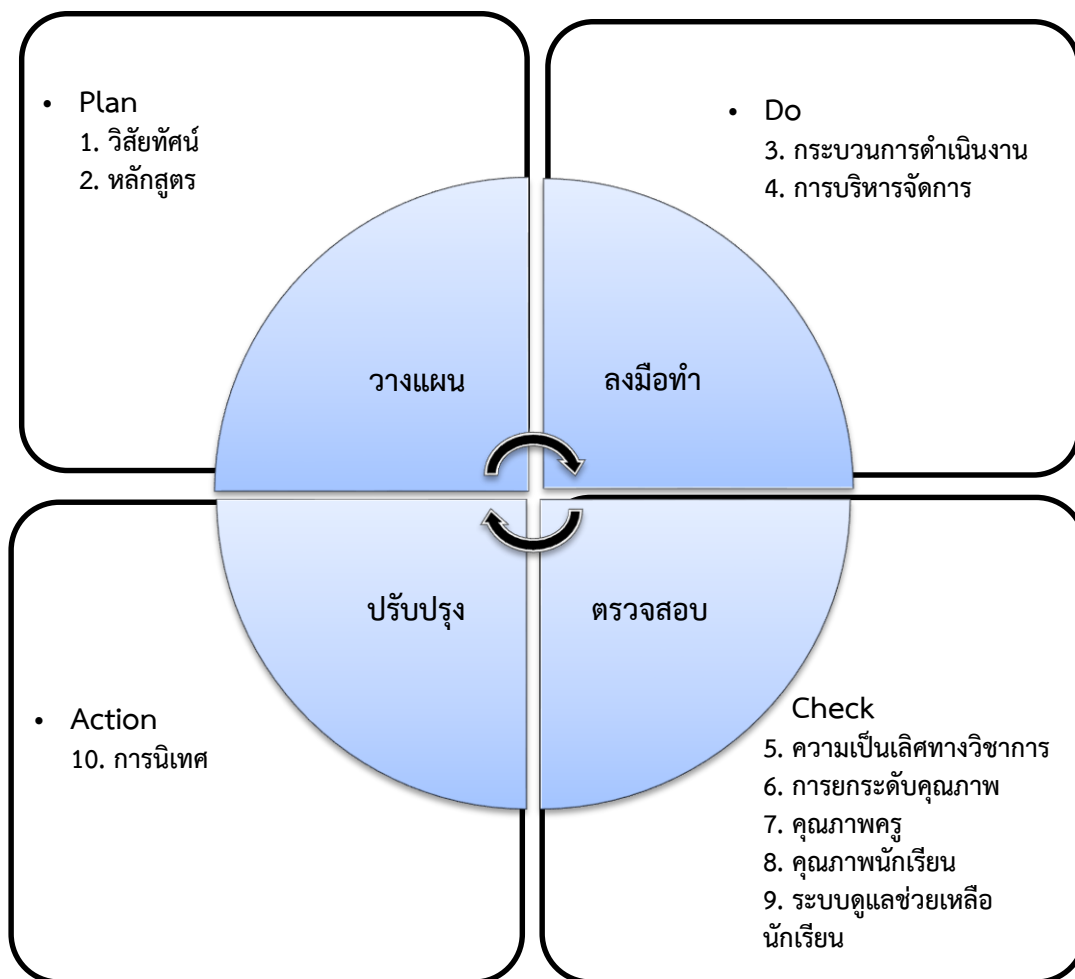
• Plan
1. วิสัยทัศน์
2. หลักสูตร

• Do
3. กระบวนการดำเนินงาน
4. การบริหารจัดการ

วางแผน

ลงมือทำ

ปรับปรุง

ตรวจสอบ

• Action
10. การนิเทศ

Check
5. ความเป็นเลิศทางวิชาการ
6. การยกระดับคุณภาพ
7. คุณภาพครู
8. คุณภาพนักเรียน
9. ระบบดูแลช่วยเหลือนักเรียน